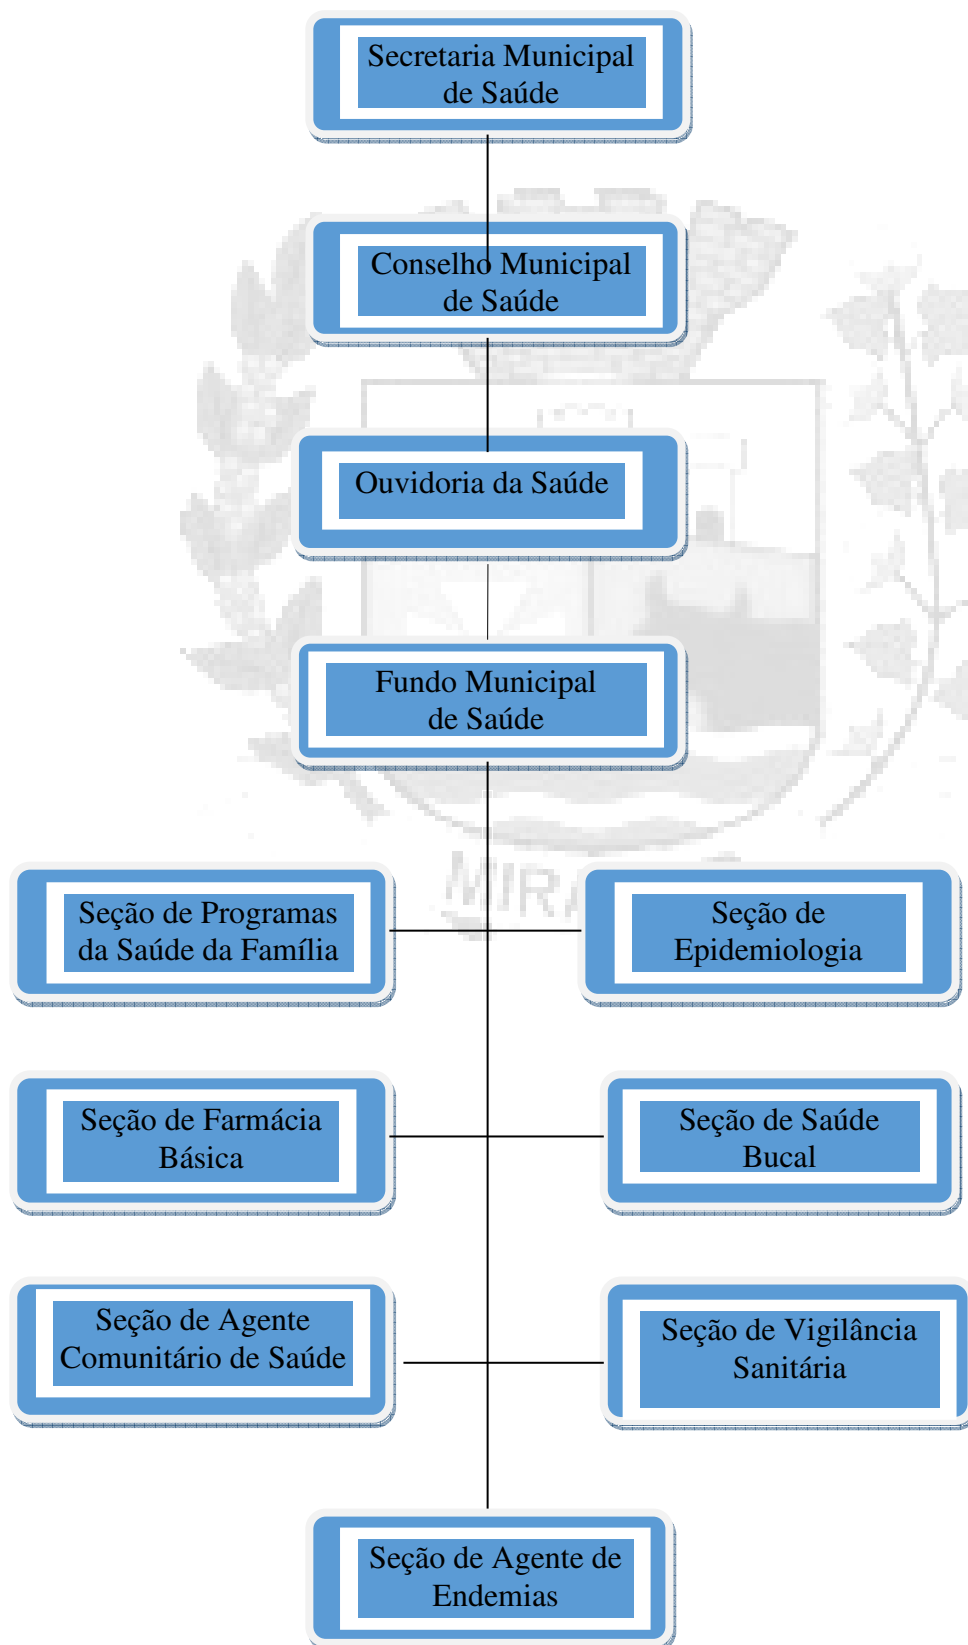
Secretaria Municipal de Saúde

Conselho Municipal de Saúde

Ouvidoria da Saúde

Fundo Municipal de Saúde

MIRA

Seção de Programas da Saúde da Família

Seção de Epidemiologia

Seção de Farmácia Básica

Seção de Saúde Bucal

Seção de Agente Comunitário de Saúde

Seção de Vigilância Sanitária

Seção de Agente de Endemias